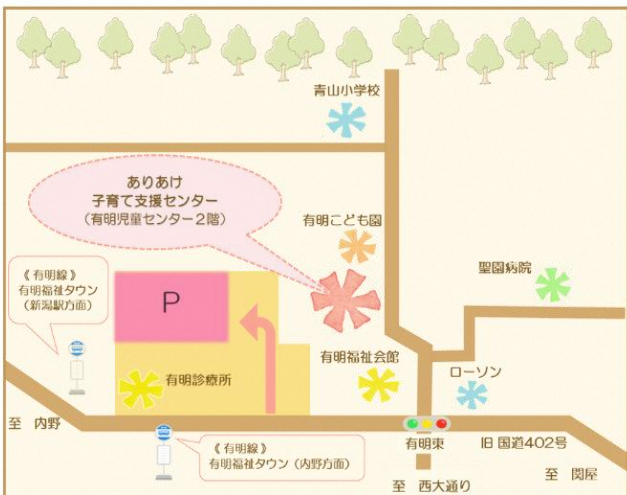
青山小学校

ありあけ
子育て支援センター
（有明児童センター２階）

有明こども園

聖園病院

《有明線》
有明福祉タウン
（新潟駅方面）

P

有明診療所

有明福祉会館

ローソン

至　内野

《有明線》
有明福祉タウン（内野方面）

有明東

旧 国道402号

至　関屋

至　西大通り